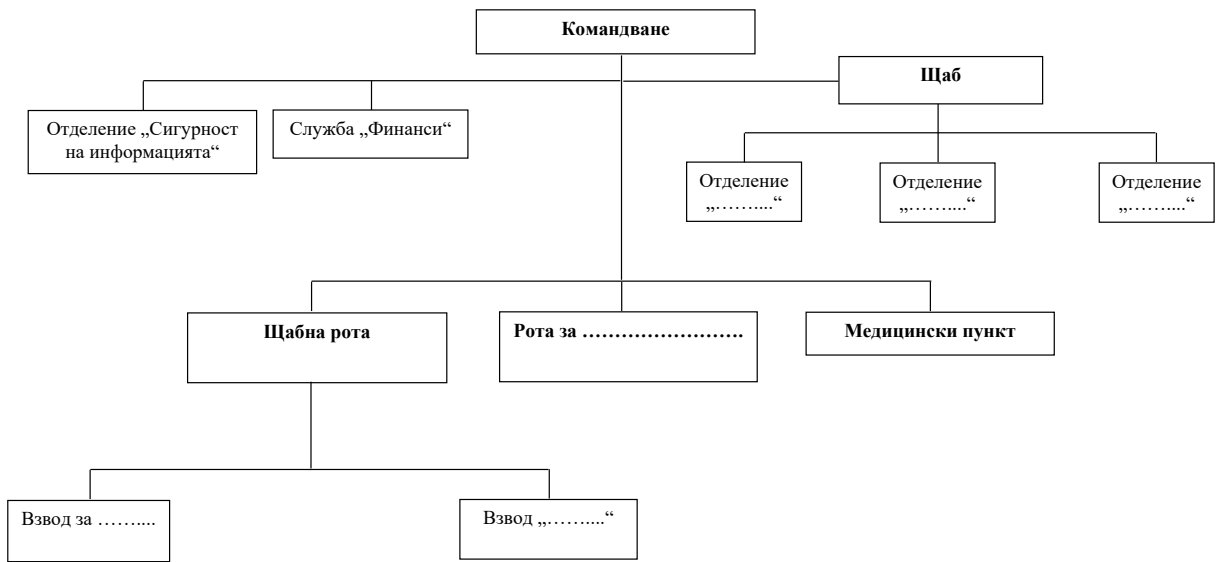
Командване

Щаб

Отделение „Сигурност на информацията“

Служба „Финанси“

Отделение „……...“

Отделение „……...“

Отделение „……...“

Щабна рота

Рота за ……………………

Медицински пункт

Взвод за ……...

Взвод „……...“